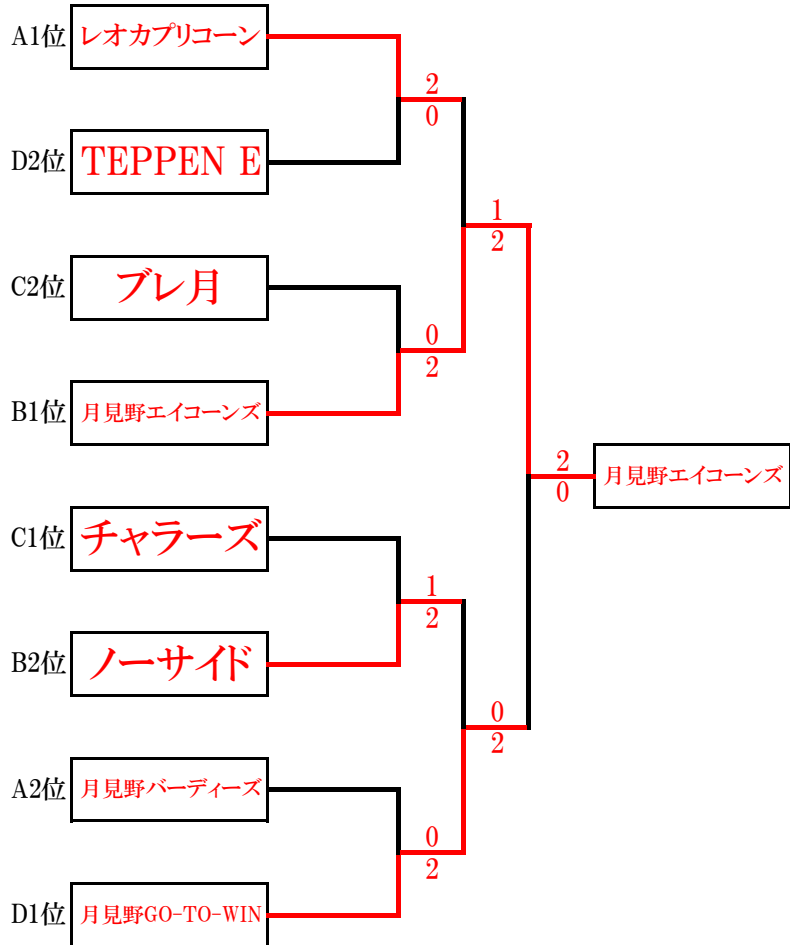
A1位 レオカプリコーン

D2位 TEPPEN E

C2位 ブレ月

B1位 月見野エイコーンズ

C1位 チャラーズ

B2位 ノーサイド

A2位 月見野バーディーズ

D1位 月見野GO-TO-WIN

2
0

0
2

1
2

0
2

1
2

0
2

2
0

月見野エイコーンズ